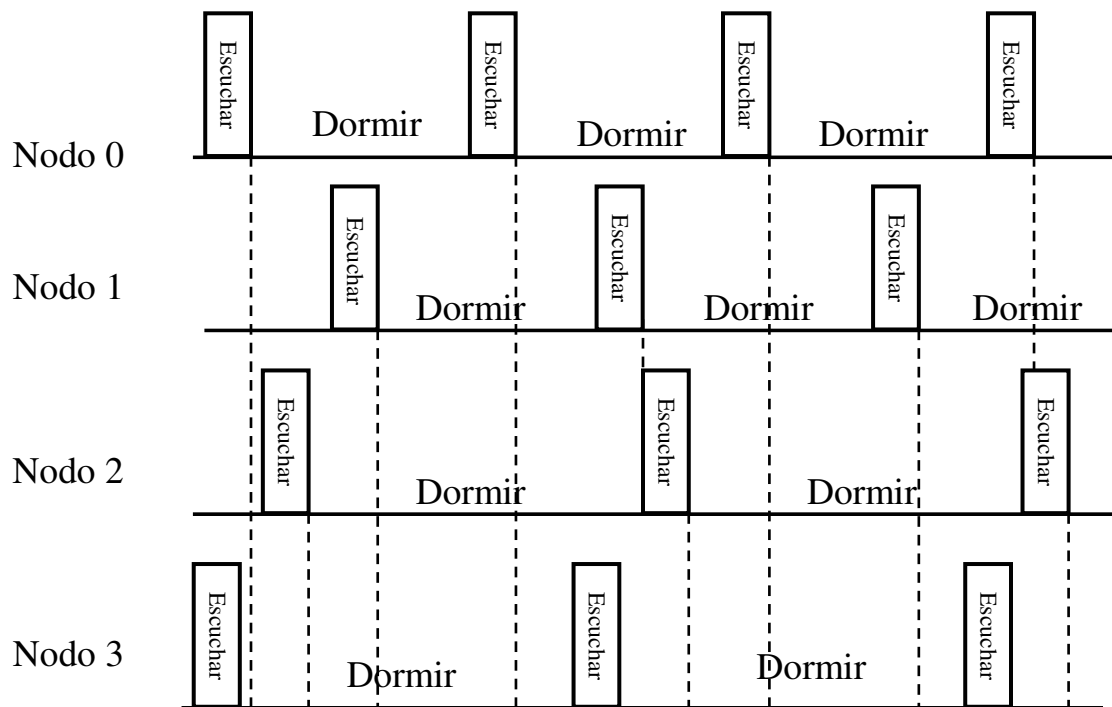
Nodo 0
Escuchar
Dormir
Escuchar
Dormir
Escuchar
Dormir
Escuchar

Nodo 1
Escuchar
Dormir
Escuchar
Dormir
Escuchar
Dormir

Nodo 2
Escuchar
Dormir
Escuchar
Dormir
Escuchar

Nodo 3
Escuchar
Dormir
Escuchar
Dormir
Escuchar